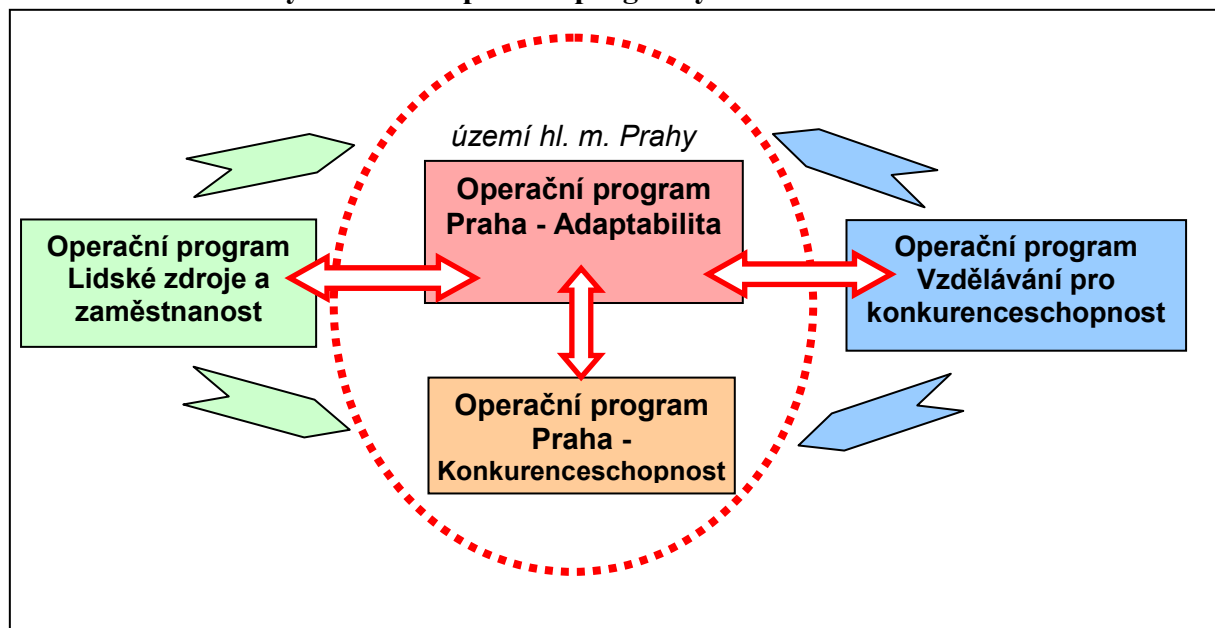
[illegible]

území hl. m. Prahy

Operační program Praha - Adaptabilita

Operační program Lidské zdroje a zaměstnanost

Operační program Vzdělávání pro konkurenceschopnost

Operační program Praha - Konkurenceschopnost